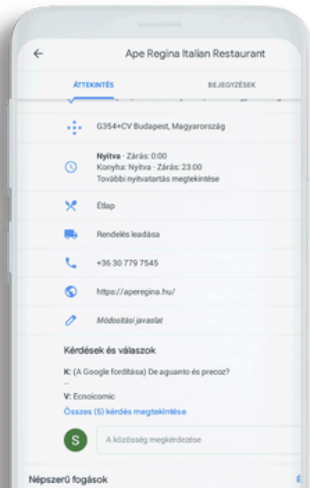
Ape Regina Italian Restaurant

ÁTTEKINTÉS

BEJEGYZÉSEK

G354+CV Budapest, Magyarország

Nyitva · Zárás: 0:00
Konyha: Nyitva · Zárás: 23:00
További nyitvatartás megtekintése

Étlap

Rendelés leadása

+36 30 779 7545

https://aperegina.hu/

Módosítási javaslat

Kérdések és válaszok

K: (A Google fordítása) De aguanto és precoz?

V: Economic

Összes (5) kérdés megtekintése

S

A közösség megkérdezése

Népszerű fogások